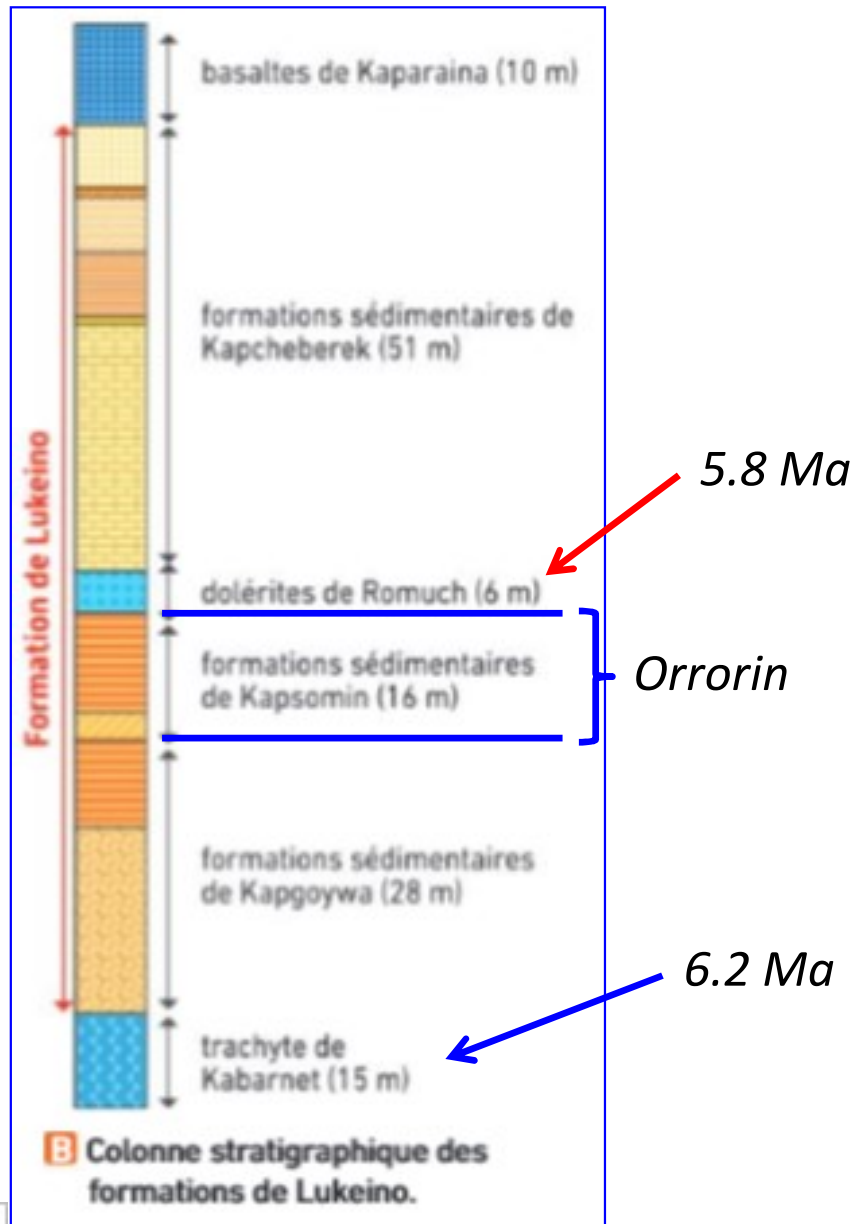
Formation de Lukeino

basaltes de Kaparaina (10 m)

formations sédimentaires de Kapcheberek (51 m)

5.8 Ma

dolérites de Romuch (6 m)

formations sédimentaires de Kapsomin (16 m)

Orrorin

formations sédimentaires de Kapgoywa (28 m)

6.2 Ma

trachyte de Kabarnet (15 m)

B Colonne stratigraphique des formations de Lukeino.